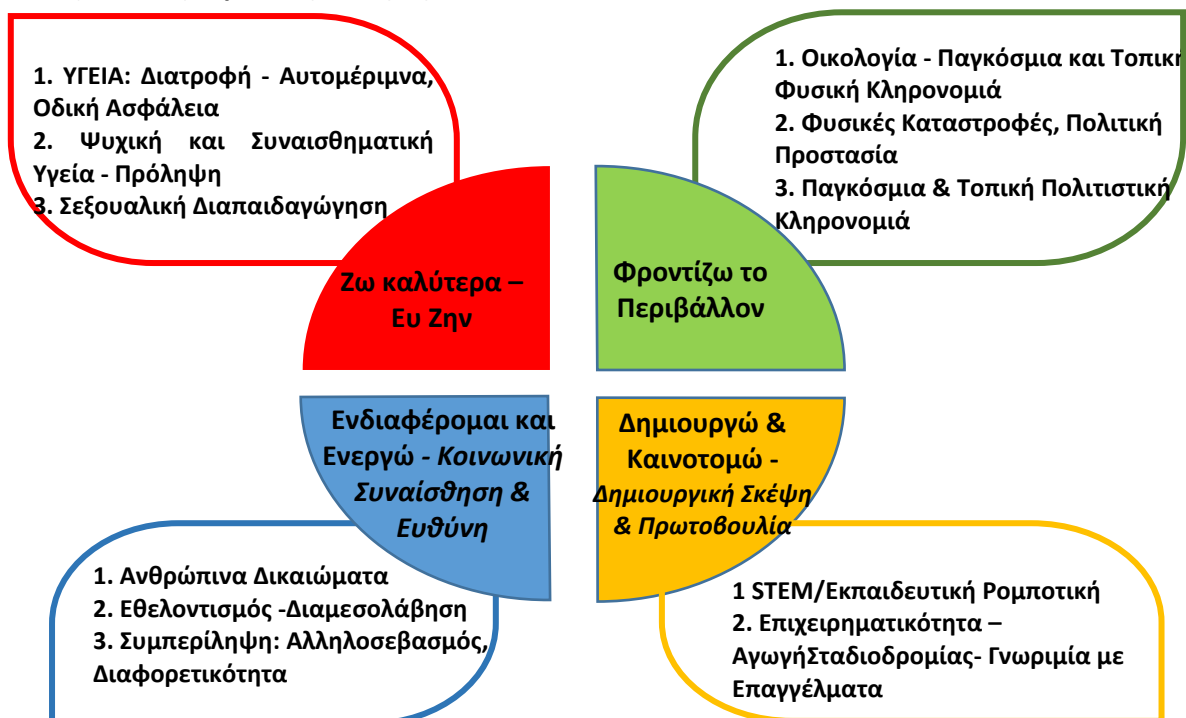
1. ΥΓΕΙΑ: Διατροφή - Αυτομέριμνα, Οδική Ασφάλεια
2. Ψυχική και Συναισθηματική Υγεία - Πρόληψη
3. Σεξουαλική Διαπαιδαγώγηση

1. Οικολογία - Παγκόσμια και Τοπική Φυσική Κληρονομιά
2. Φυσικές Καταστροφές, Πολιτική Προστασία
3. Παγκόσμια & Τοπική Πολιτιστική Κληρονομιά

Ζω καλύτερα – Ευ Ζην

Φροντίζω το Περιβάλλον

Ενδιαφέρομαι και Ενεργώ - Κοινωνική Συναίσθηση & Ευθύνη

Δημιουργώ & Καινοτομώ - Δημιουργική Σκέψη & Πρωτοβουλία

1. Ανθρώπινα Δικαιώματα
2. Εθελοντισμός -Διαμεσολάβηση
3. Συμπερίληψη: Αλληλοσεβασμός, Διαφορετικότητα

1 STEM/Εκπαιδευτική Ρομποτική
2. Επιχειρηματικότητα – ΑγωγήΣταδιοδρομίας- Γνωριμία με Επαγγέλματα